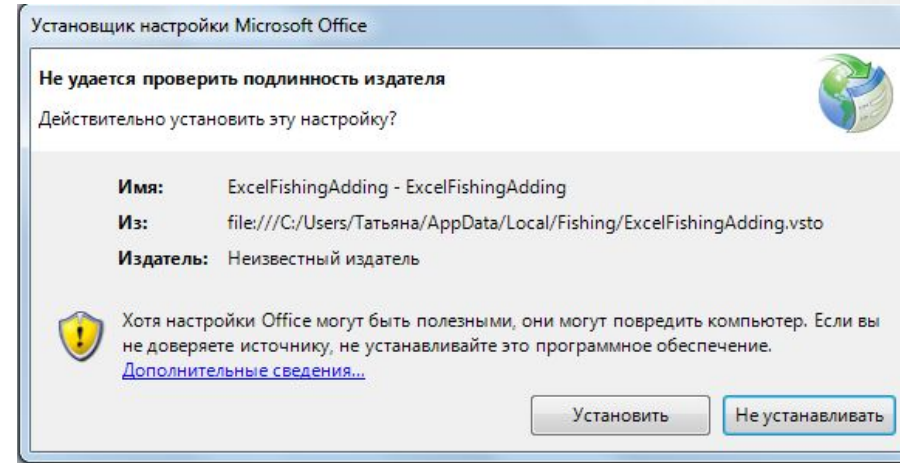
Установщик настройки Microsoft Office

Не удается проверить подлинность издателя

Действительно установить эту настройку?

Имя: ExcelFishingAdding - ExcelFishingAdding

Из: file:///C:/Users/Татьяна/AppData/Local/Fishing/ExcelFishingAdding.vsto

Издатель: Неизвестный издатель

Хотя настройки Office могут быть полезными, они могут повредить компьютер. Если вы не доверяете источнику, не устанавливайте это программное обеспечение.
Дополнительные сведения...

Установить

Не устанавливать